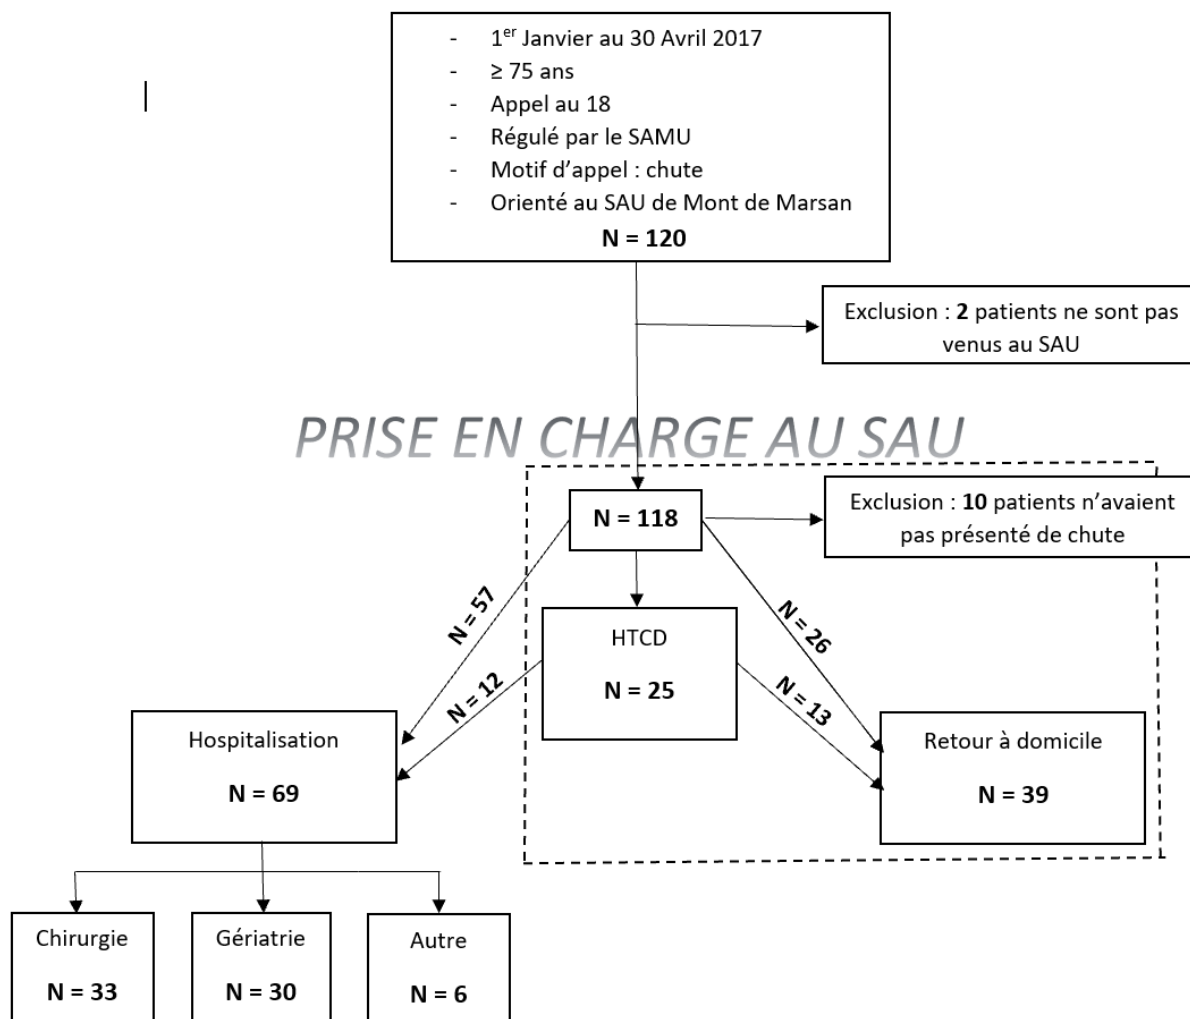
- 1$^{er}$ Janvier au 30 Avril 2017
- ≥ 75 ans
- Appel au 18
- Régulé par le SAMU
- Motif d'appel : chute
- Orienté au SAU de Mont de Marsan

N = 120

Exclusion : 2 patients ne sont pas venus au SAU

PRISE EN CHARGE AU SAU

N = 118

Exclusion : 10 patients n'avaient pas présenté de chute

N = 57

HTCD

N = 25

N = 26

N = 12

N = 13

Hospitalisation

N = 69

Retour à domicile

N = 39

Chirurgie

N = 33

Gériatrie

N = 30

Autre

N = 6